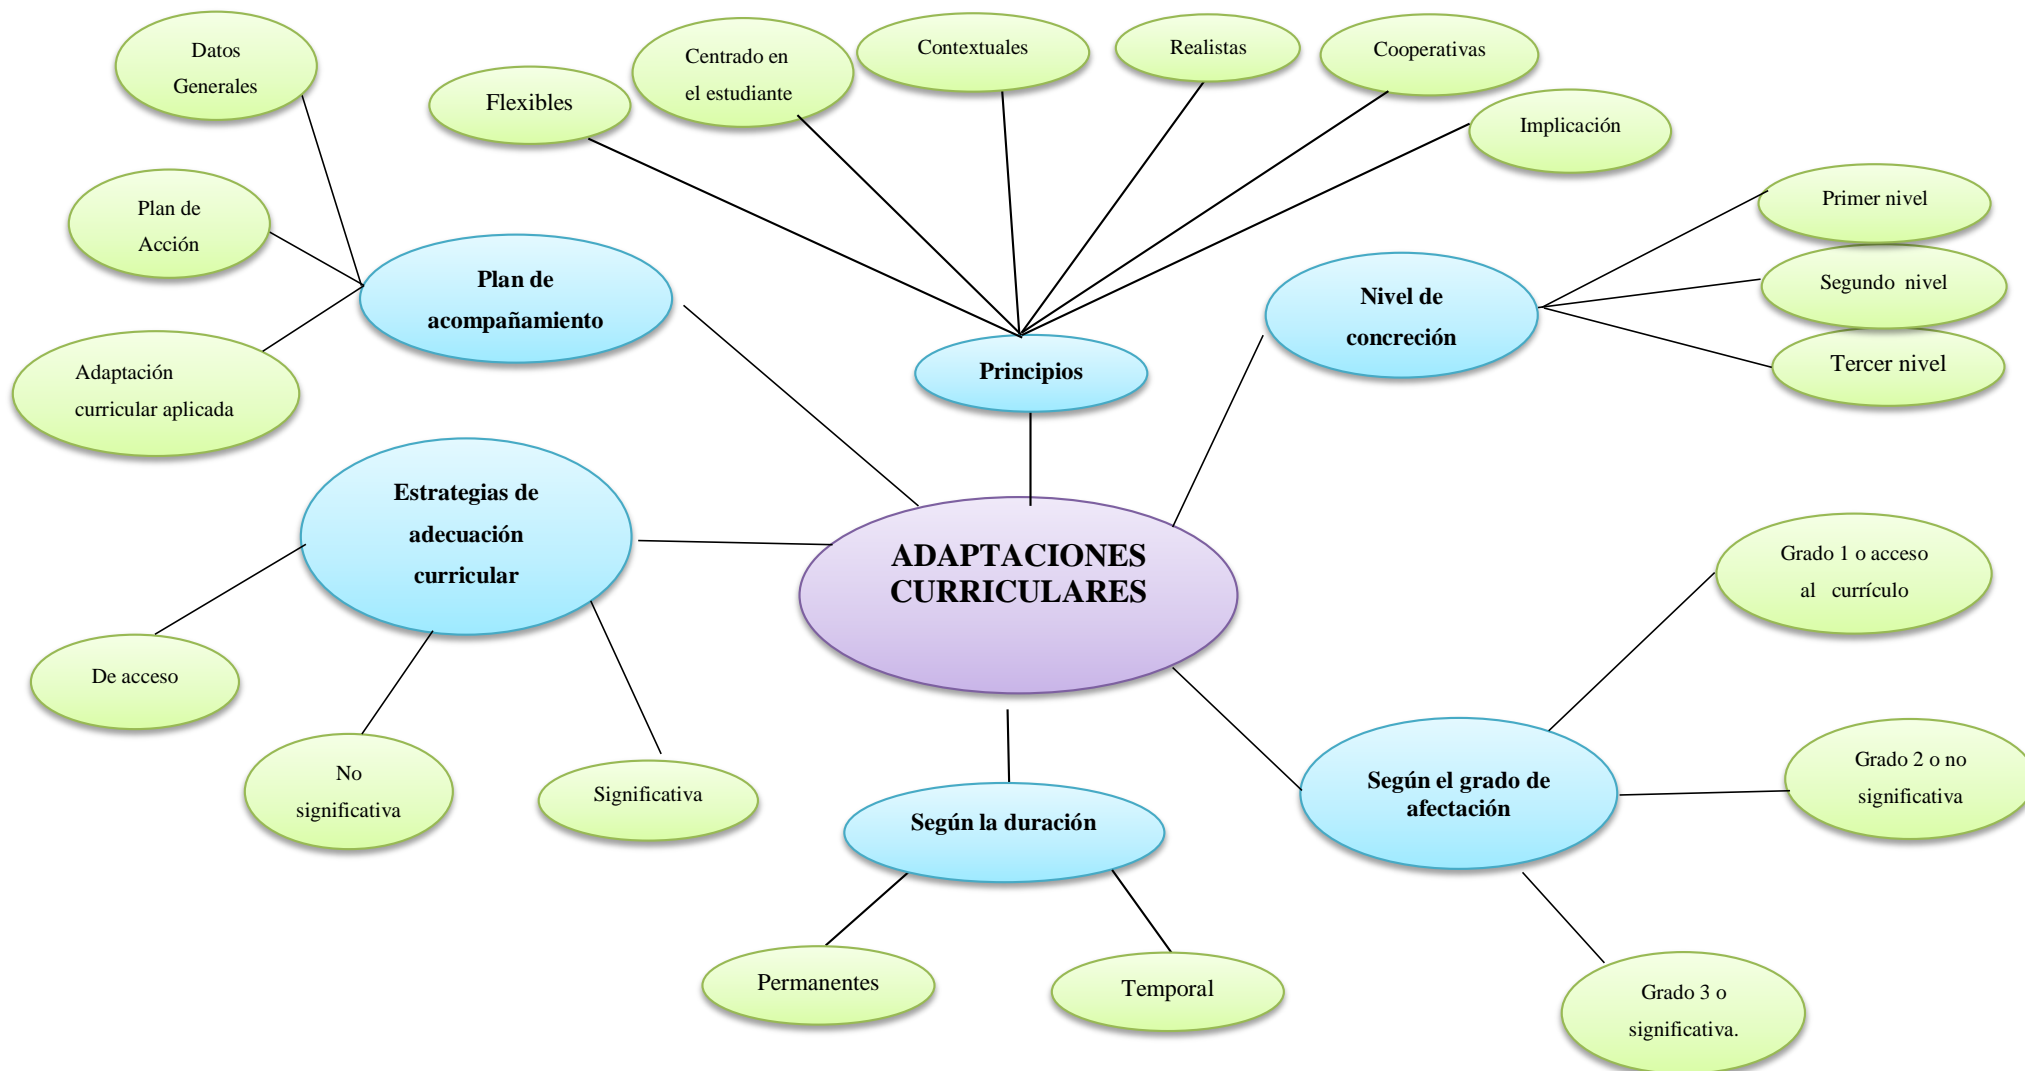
ADAPTACIONES CURRICULARES

Principios

Flexibles

Centrado en el estudiante

Contextuales

Realistas

Cooperativas

Implicación

Plan de acompañamiento

Datos Generales

Plan de Acción

Adaptación curricular aplicada

Nivel de concreción

Primer nivel

Segundo nivel

Tercer nivel

Estrategias de adecuación curricular

De acceso

No significativa

Significativa

Según la duración

Permanentes

Temporal

Según el grado de afectación

Grado 1 o acceso al currículo

Grado 2 o no significativa

Grado 3 o significativa.